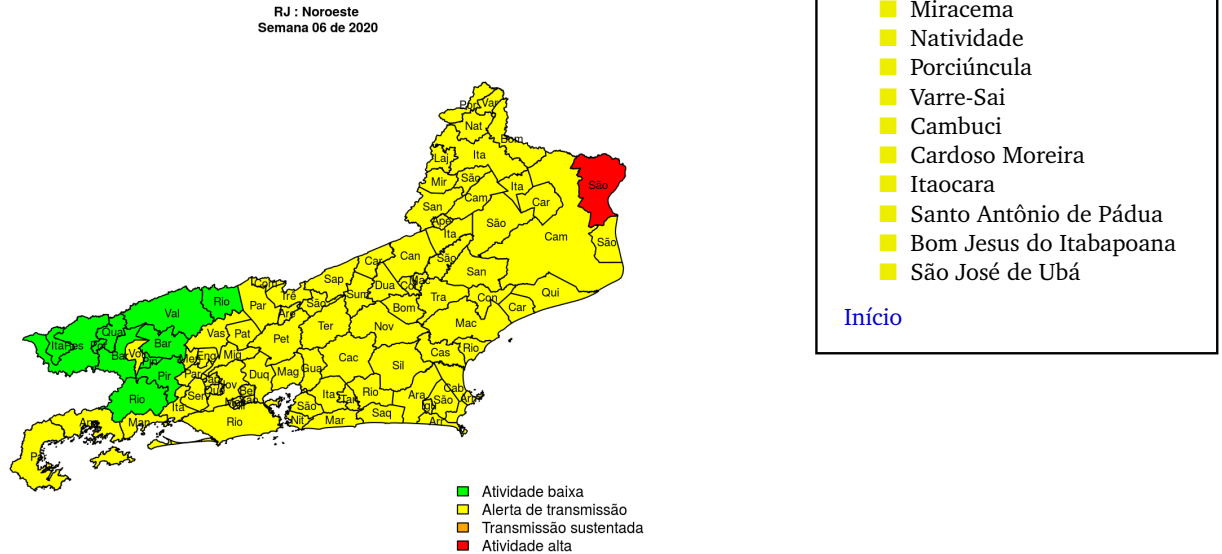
RJ : Noroeste
Semana 06 de 2020

Por Var
Nat
Bom
Laj Ita
Mir São
Cam Ita
São
Car
San
Ape
Ita São
Cam
São
Car Can
São
San
Sap Mac
Com Duas Con
Trê Sum Qui
Par Sac Tra Con
Rio Are Bom Car
Val Ter Nov Mac
Pat
Quat Vas Pet Rio
Ita Res Bar Eng Mig Cas
Bar Vol Mes Cac
Pir Pin Pau Duq Mag Gua Sil
Pir Jap Nov Bel Cab
Rio Sem Mes Ita Tan Rio Ara São Arr
Ita São Nil Saq Igu
Man São Mar Arr
Ang Rio
Par

Miracema
Natividade
Porciúncula
Varre-Sai
Cambuci
Cardoso Moreira
Itaocara
Santo Antônio de Pádua
Bom Jesus do Itabapoana
São José de Ubá

Início

Atividade baixa
Alerta de transmissão
Transmissão sustentada
Atividade alta